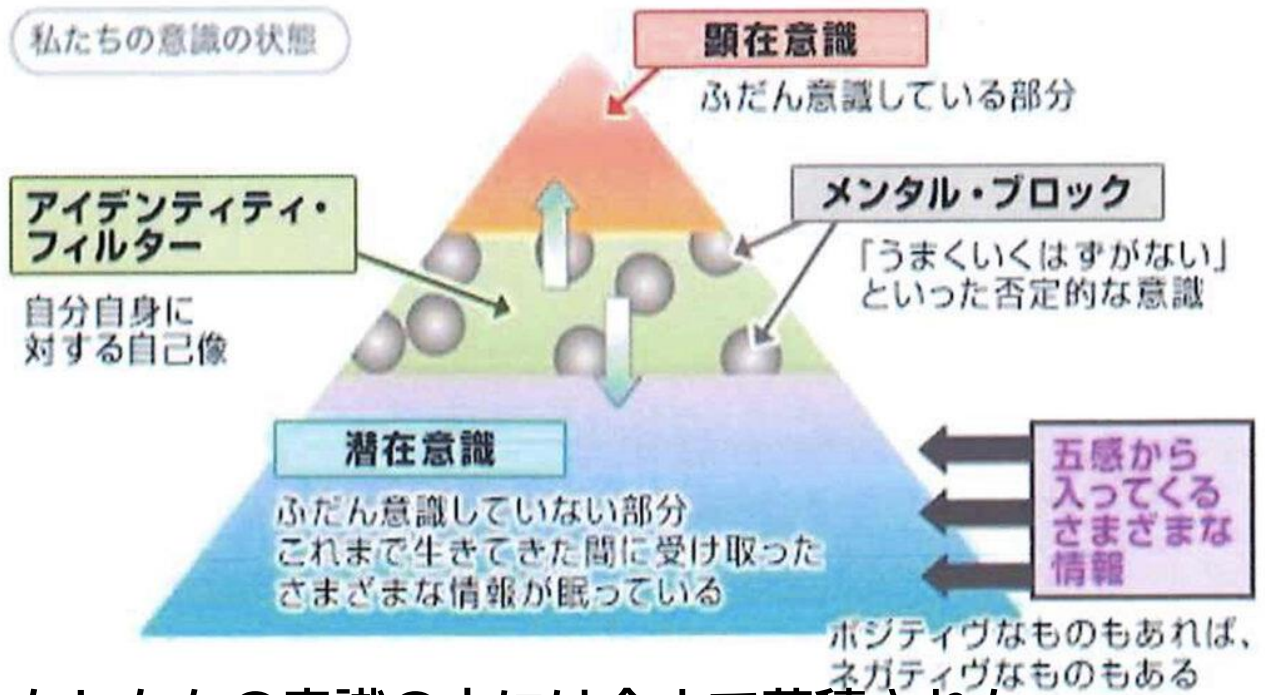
私たちの意識の状態

顕在意識
ふだん意識している部分

アイデンティティ・フィルター
自分自身に対する自己像

メンタル・ブロック
「うまくいくはずがない」といった否定的な意識

潜在意識
ふだん意識していない部分
これまで生きてきた間に受け取ったさまざまな情報が眠っている

五感から入ってくるさまざまな情報

ポジティヴなものもあれば、ネガティヴなものもある

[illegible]